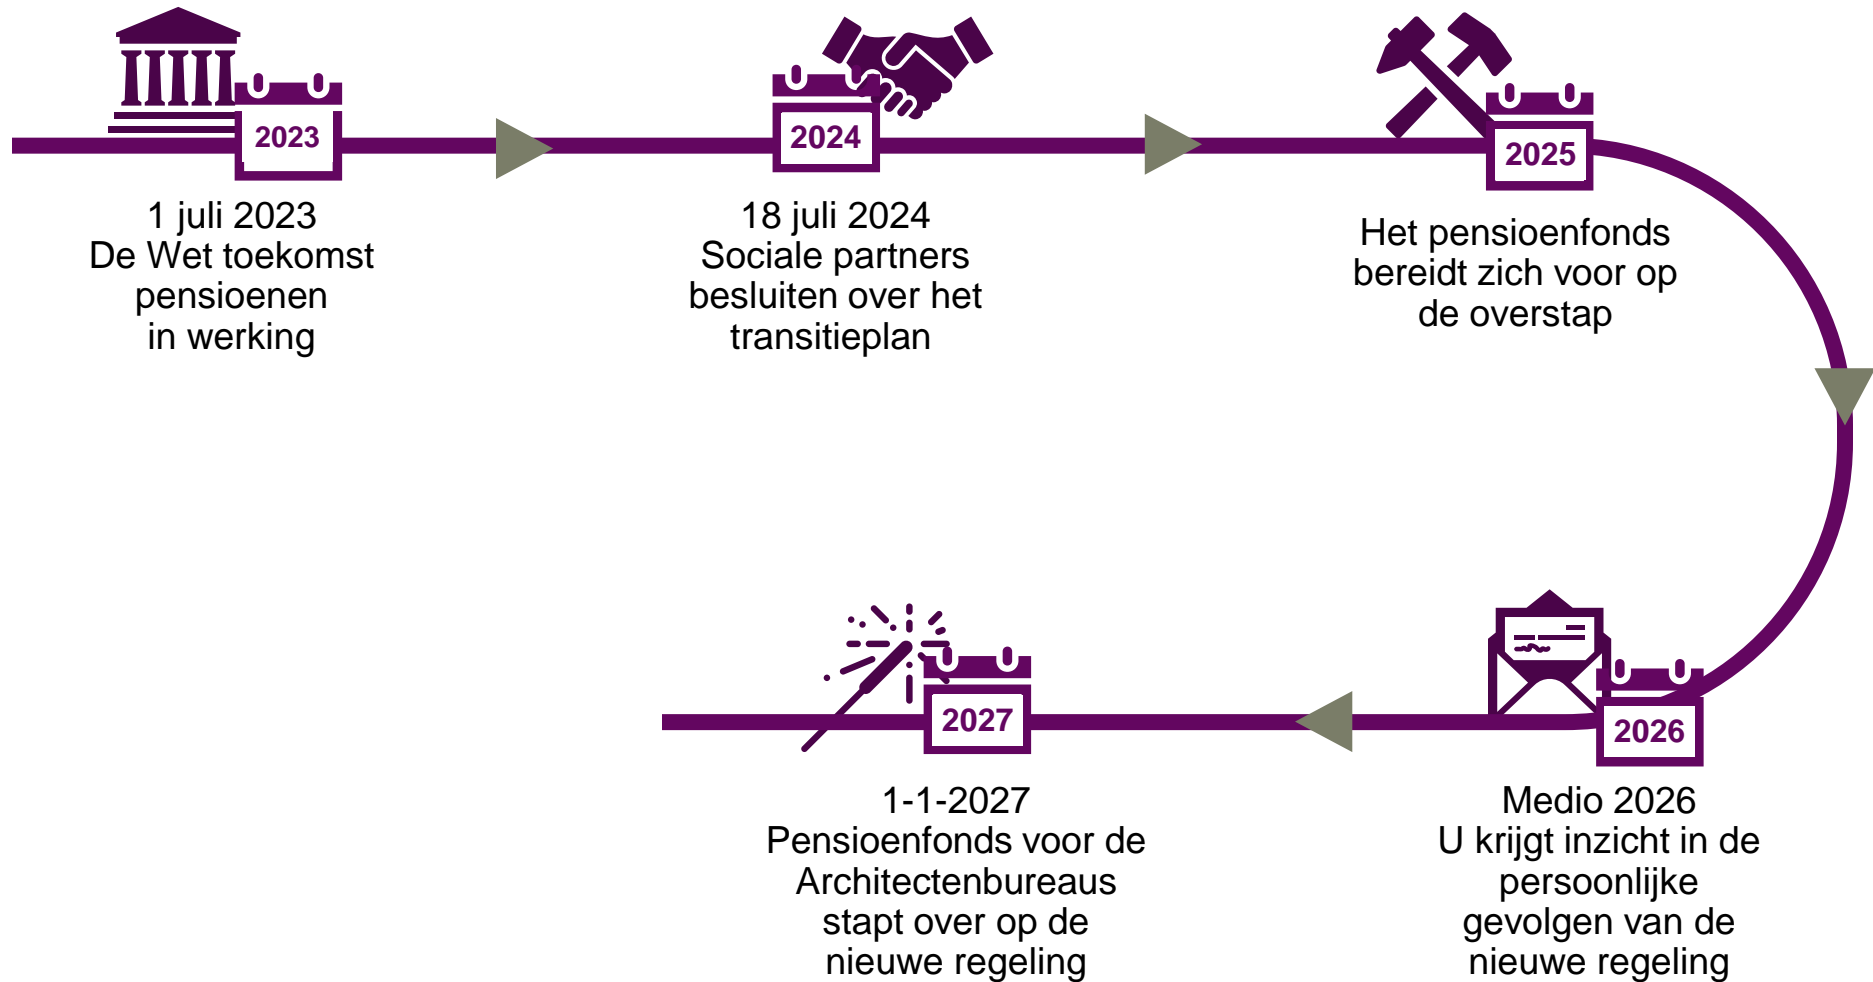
2023

1 juli 2023
De Wet toekomst pensioenen in werking

2024

18 juli 2024
Sociale partners besluiten over het transitieplan

2025

Het pensioenfonds bereidt zich voor op de overstap

2026

Medio 2026
U krijgt inzicht in de persoonlijke gevolgen van de nieuwe regeling

2027

1-1-2027
Pensioenfonds voor de Architectenbureaus stapt over op de nieuwe regeling